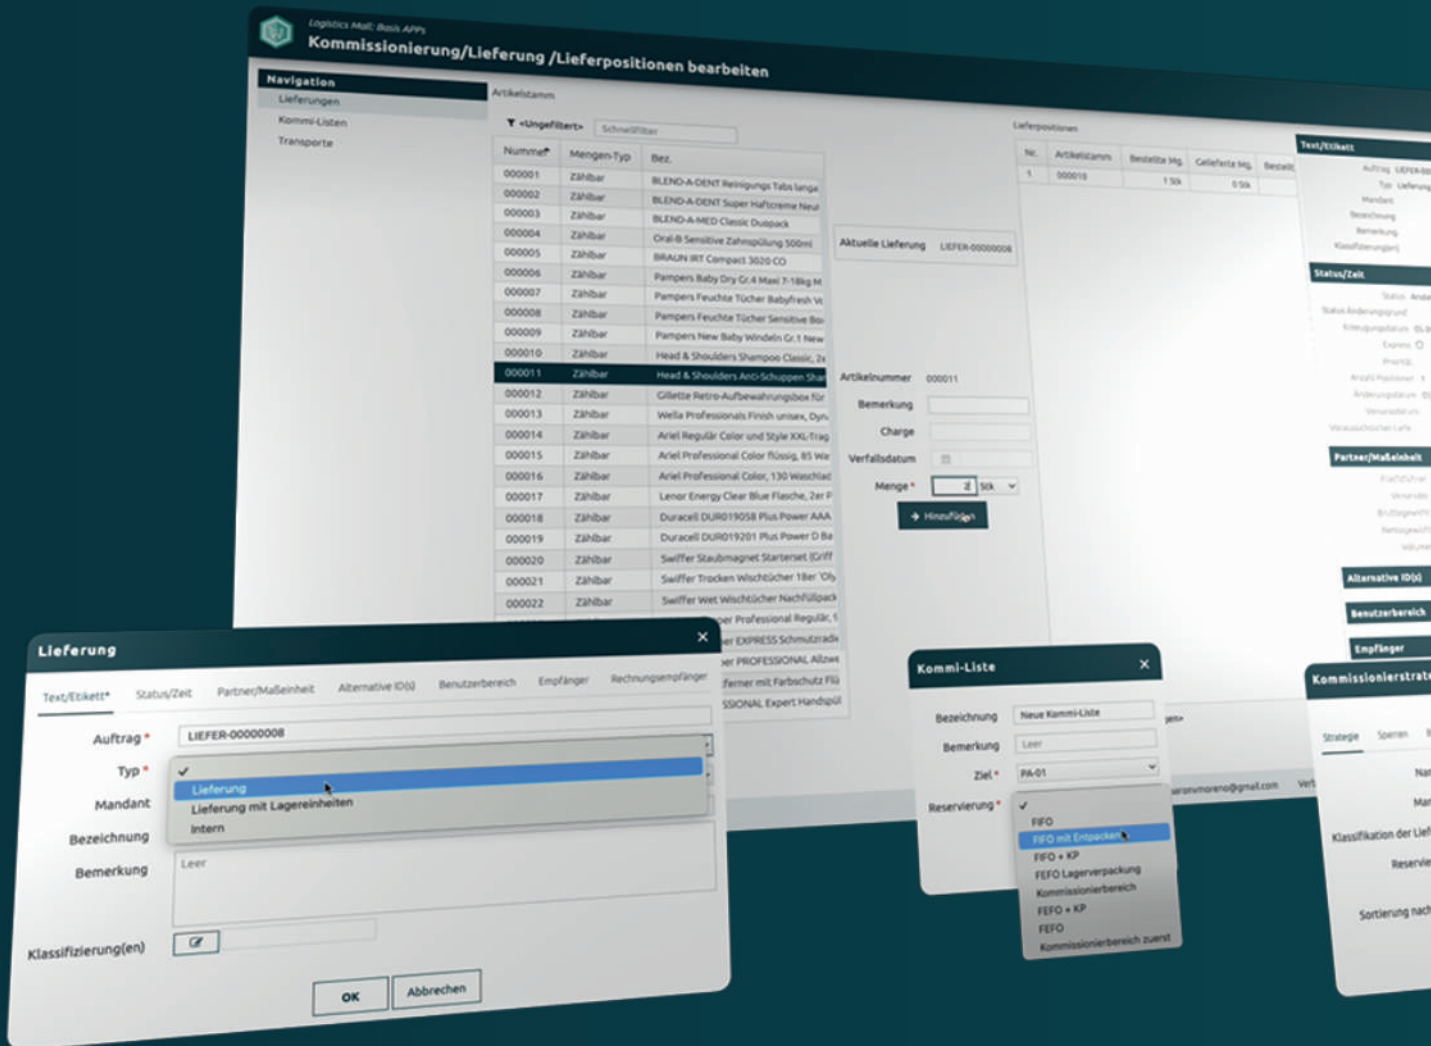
Logistics Mall: Basis APPs
Kommissionierung/Lieferung /Lieferpositionen bearbeiten

Navigation
Lieferungen
Kommi-Listen
Transporte

Artikelstamm
<Ungefiltert>
Schnellfilter

| Nummer | Mengen-Typ | Bez. |
|---|---|---|
| 000001 | Zählbar | BLEND-A-DENT Reinigungs Tabs langa |
| 000002 | Zählbar | BLEND-A-DENT Super Haftcreme Neut |
| 000003 | Zählbar | BLEND-A-MED Classic Duopack |
| 000004 | Zählbar | Oral-B Sensitive Zahnspülung 500ml |
| 000005 | Zählbar | BRAUN IRT Compact 3020 CO |
| 000006 | Zählbar | Pampers Baby Dry Gr.4 Maxi 7-18kg M |
| 000007 | Zählbar | Pampers Feuchte Tücher Babyfresh Vc |
| 000008 | Zählbar | Pampers Feuchte Tücher Sensitive Bo |
| 000009 | Zählbar | Pampers New Baby Windeln Gr.1 New |
| 000010 | Zählbar | Head & Shoulders Shampoo Classic, 2x |
| 000011 | Zählbar | Head & Shoulders Anti-Schuppen Sha |
| 000012 | Zählbar | Gillette Retro-Aufbewahrungsbox für |
| 000013 | Zählbar | Wella Professionals Finish unisex, Dyn |
| 000014 | Zählbar | Ariel Regulär Color und Style XXL-Trag |
| 000015 | Zählbar | Ariel Professional Color flüssig, 85 Wa |
| 000016 | Zählbar | Ariel Professional Color, 130 Waschlad |
| 000017 | Zählbar | Lenor Energy Clear Blue Flasche, 2er P |
| 000018 | Zählbar | Duracell DUR019058 Plus Power AAA |
| 000019 | Zählbar | Duracell DUR019201 Plus Power D Ba |
| 000020 | Zählbar | Swiffer Staubmagnet Starterset (Griff |
| 000021 | Zählbar | Swiffer Trocken Wischtücher 18er 'Oly |
| 000022 | Zählbar | Swiffer Wet Wischtücher Nachfüllpack |

per Professional Regulär,
er EXPRESS Schmutzradie
er PROFESSIONAL Allzwe
ferner mit Farbschutz Flü
SSIONAL Expert Handspül

Aktuelle Lieferung LIEFER-00000008

Artikelnummer 000011
Bemerkung
Charge
Verfallsdatum
Menge * 2 Stk
Hinzufügen

Lieferpositionen
| Nr. | Artikelstamm | Bestellte Mg. | Gelieferte Mg. | Bestellt |
|---|---|---|---|---|
| 1 | 000010 | 1 Stk | 0 Stk | |

Text/Etikett
Auftrag LIEFER-00
Typ Lieferung
Mandant
Bezeichnung
Bemerkung
Klassifizierung(en)
Status/Zeit
Status Ande
Status Änderungsgrund
Erzeugungsdatum 05.0
Express
Priorität
Anzahl Positionen 1
Änderungsdatum 05
Versanddatum
Voraussichtlicher Liefe
Partner/Maßeinheit
Frachtführer
Versender
Bruttogewicht
Nettogewicht
Volumen
Alternative ID(s)
Benutzerbereich
Empfänger

Lieferung
Text/Etikett* Status/Zeit Partner/Maßeinheit Alternative ID(s) Benutzerbereich Empfänger Rechnungsempfänger
Auftrag * LIEFER-00000008
Typ *
Lieferung
Lieferung mit Lagereinheiten
Intern
Mandant
Bezeichnung
Bemerkung Leer
Klassifizierung(en)
OK Abbrechen

Kommi-Liste
Bezeichnung Neue Kommi-Liste
Bemerkung Leer
Ziel * PA-01
Reservierung *
FIFO
FIFO mit Entpacken
FIFO + KP
FEFO Lagerverpackung
Kommissionierbereich
FEFO + KP
FEFO
Kommissionierbereich zuerst

aronmoreno@gmail.com Ver

Kommissionierstrate
Strategie Sperren
Nar
Man
Klassifikation der Lief
Reservie
Sortierung nach